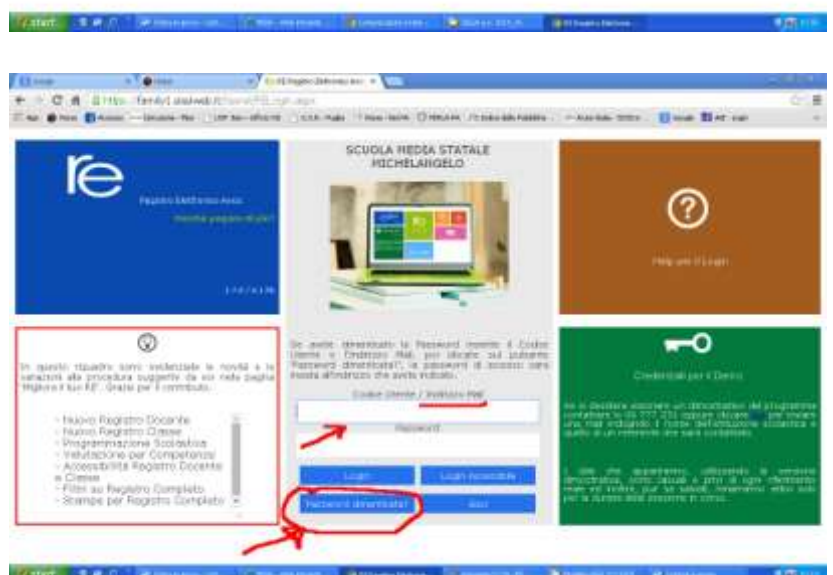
start

https://family1.axiosweb.it/...

re

Registro Elettronico Axios

Perché pagarlo di più?

SCUOLA MEDIA STATALE MICHELANGELO

?

Help on Login

In questo riquadro sono evidenziate le novità e le variazioni alla procedura suggerite da voi nella pagina "Migliora il tuo R.E.". Grazie per il contributo.

- Nuovo Registro Docente
- Nuovo Registro Classe
- Programmazione Scolastica
- Valutazione per Competenze
- Accessibilità Registro Docente e Classe
- Filtri su Registro Completo
- Stampe per Registro Completo

Se avete dimenticato la Password inserite il Codice Utente o l'indirizzo Mail, poi cliccate sul pulsante "Password dimenticata?", la password di accesso sarà inviata all'indirizzo che avete indicato.

Codice Utente / Indirizzo Mail

Password

Login

Login Accessibile

Password dimenticata?

Esci

Credenziali per il Demo

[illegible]